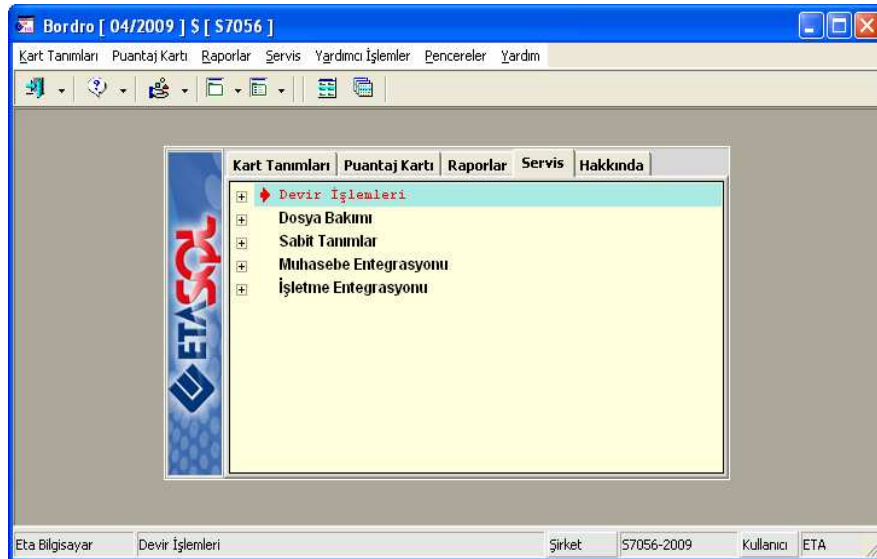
Bordro [ 04/2009 ] S [ S7056 ]

Kart Tanımları Puantaj Kartı Raporlar Servis Yardımcı İşlemler Pencereler Yardım

Kart Tanımları | Puantaj Kartı | Raporlar | Servis | Hakkında

ETA SQL

Devir İşlemleri
Dosya Bakımı
Sabit Tanımlar
Muhasebe Entegrasyonu
İşletme Entegrasyonu

Eta Bilgisayar | Devir İşlemleri | Şirket | S7056-2009 | Kullanıcı | ETA